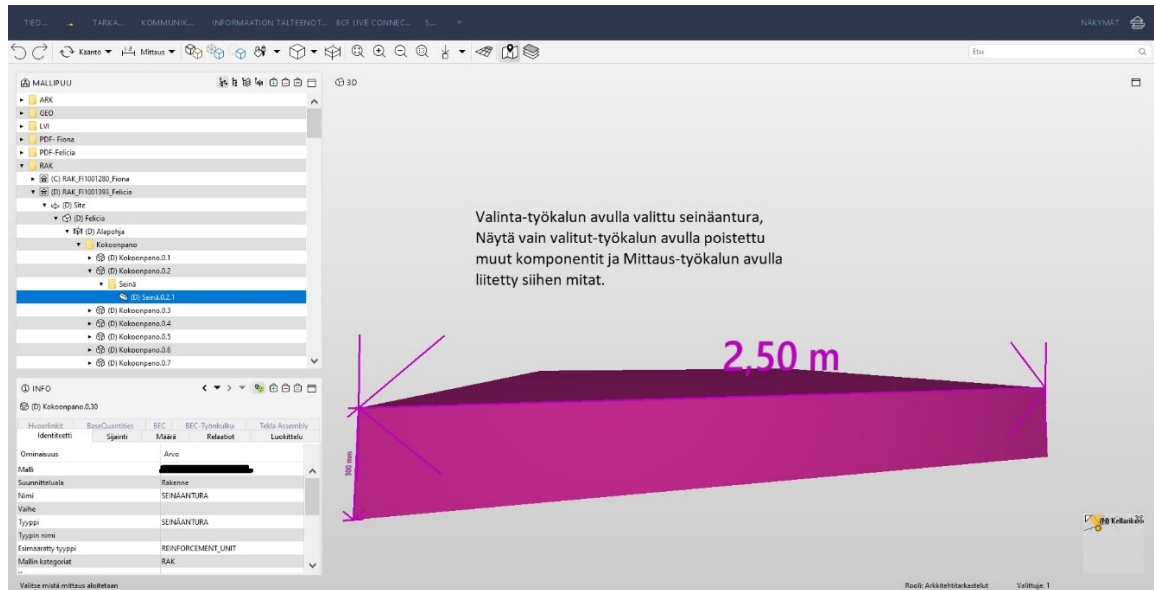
TIED... TARKA... KOMMUNIK... INFORMAATION TALTEENOT... BCF LIVE CONNEC... S... +

NÄKYMÄT

Kääntö ▾ Mittaus ▾

Etsi

MALLIPUU

3D

ARK
GEO
LVI
PDF- Fiona
PDF-Felicia
RAK
(C) RAK_FI1001280_Fiona
(D) RAK_FI1001393_Felicia
(D) Site
(D) Felicia
(D) Alapohja
Kokoonpano
(D) Kokoonpano.0.1
(D) Kokoonpano.0.2
Seinä
(D) Seinä.0.2.1
(D) Kokoonpano.0.3
(D) Kokoonpano.0.4
(D) Kokoonpano.0.5
(D) Kokoonpano.0.6
(D) Kokoonpano.0.7

INFO

(D) Kokoonpano.0.30

| Hyperlinkit | BaseQuantities | BEC | BEC-Työnkulku | Tekla Assembly |
|---|---|---|---|---|
| Identiteetti | Sijainti | Määrä | Relaatiot | Luokittelu |

| Ominaisuus | Arvo |
|---|---|
| Malli | |
| Suunnitteluala | Rakenne |
| Nimi | SEINÄANTURA |
| Vaihe | |
| Tyyppi | SEINÄANTURA |
| Tyypin nimi | |
| Esimääritty tyyppi | REINFORCEMENT_UNIT |
| Mallin kategoriat | RAK |

Valinta-työkalun avulla valittu seinäantura, Näytä vain valitut-työkalun avulla poistettu muut komponentit ja Mittaus-työkalun avulla liitetty siihen mitat.

2,50 m

300 mm

(M) Kellarikerr

Valitse mistä mittaus aloitetaan

Rooli: Arkkitehtitarkastelut

Valittuja: 1